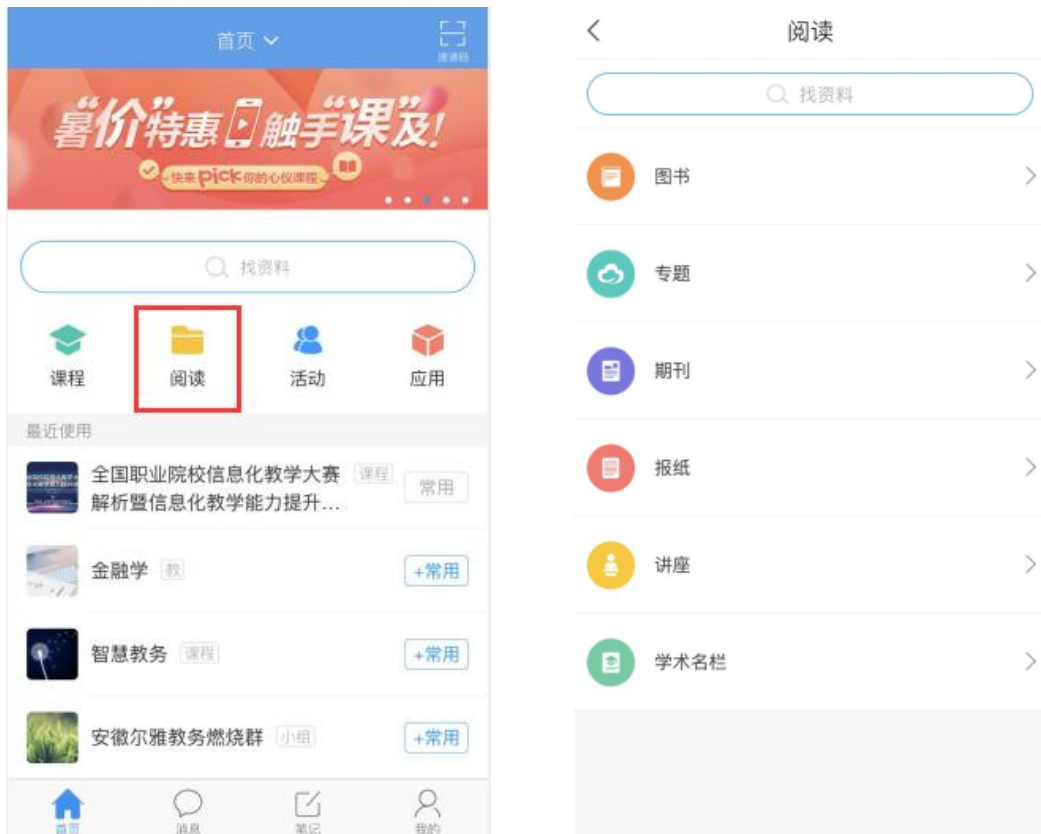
首页

邀请码

暑价特惠 触手课及!

快来pick你的心仪课程

找资料

课程

阅读

活动

应用

最近使用

全国职业院校信息化教学大赛解析暨信息化教学能力提升... 课程 常用

金融学 教 +常用

智慧教务 课程 +常用

安徽尔雅教务燃烧群 小组 +常用

首页 消息 笔记 我的

阅读

找资料

图书

专题

期刊

报纸

讲座

学术名栏